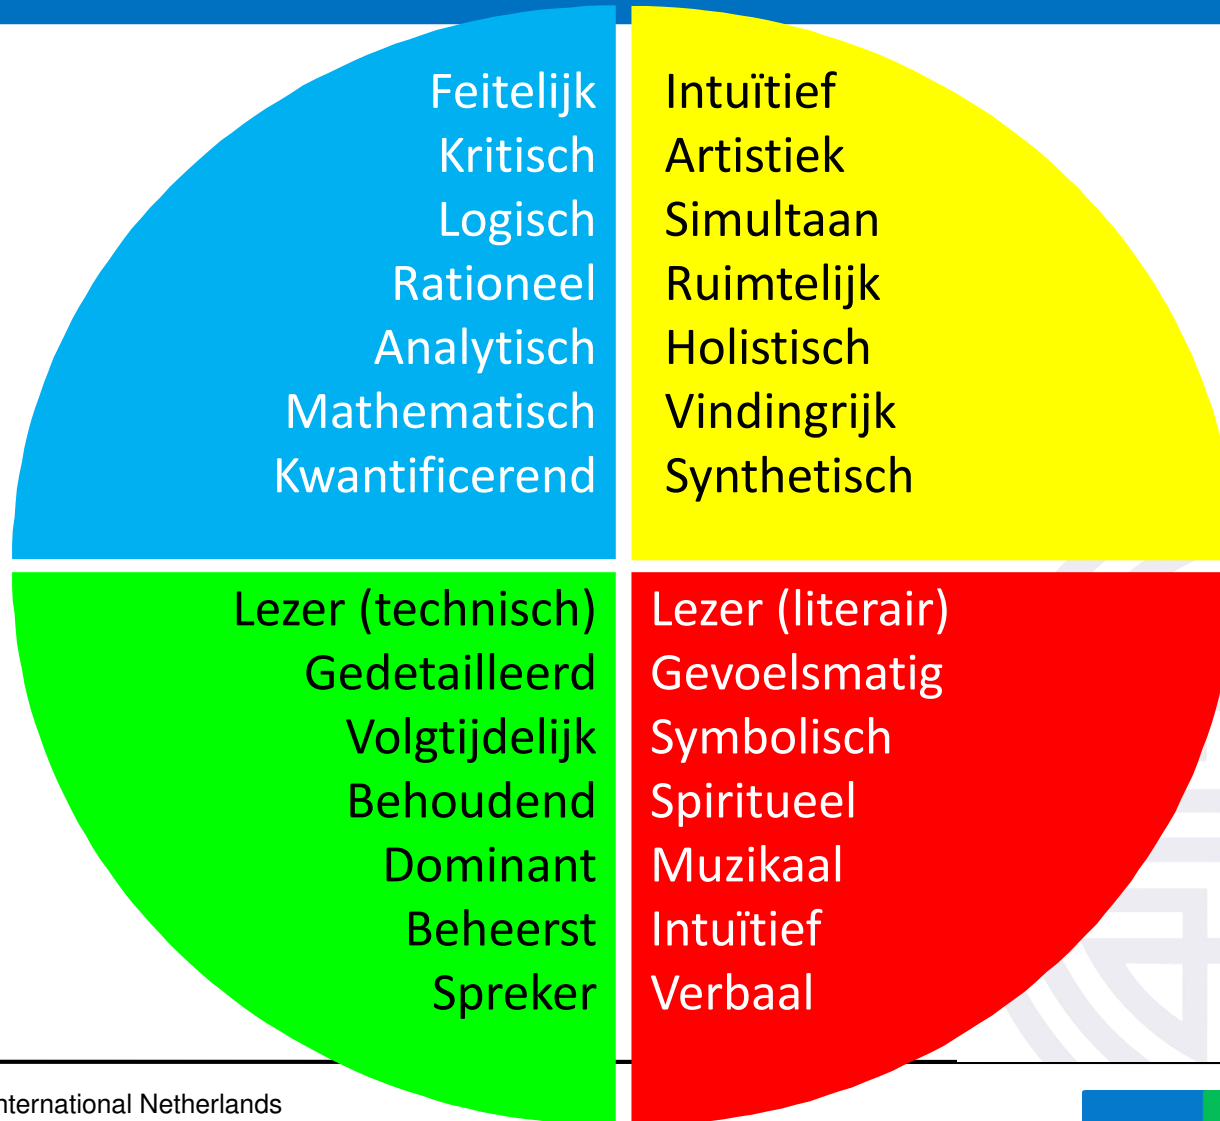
Feitelijk
Kritisch
Logisch
Rationeel
Analytisch
Mathematisch
Kwantificerend

Intuïtief
Artistiek
Simultaan
Ruimtelijk
Holistisch
Vindingrijk
Synthetisch

Lezer (technisch)
Gedetailleerd
Volgtijdelijk
Behoudend
Dominant
Beheerst
Spreker

Lezer (literair)
Gevoelsmatig
Symbolisch
Spiritueel
Muzikaal
Intuïtief
Verbaal

nternational Netherlands